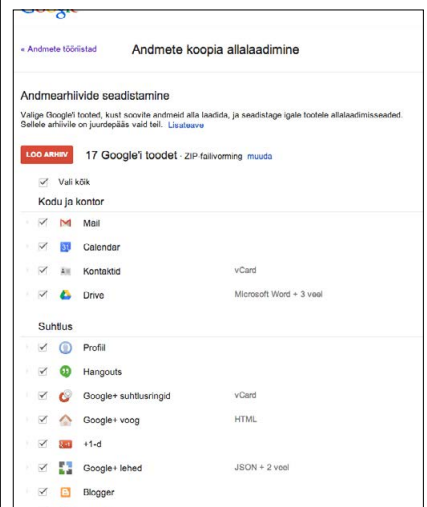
Google

« Andmete tööriistad

Andmete koopia allalaadimine

Andmearhiivide seadistamine

Valige Google'i tooted, kust soovite andmeid alla laadida, ja seadistage igale tootele allalaadimisseaded. Sellele arhiivile on juurdepääs vaid teil. Lisateave

LOO ARHIIV 17 Google'i toodet · ZIP failivorming muuda

Vali kõik

Kodu ja kontor

Mail

31 Calendar

Kontaktid vCard

Drive Microsoft Word + 3 veel

Suhtlus

Profiil

Hangouts

Google+ suhtlusringid vCard

Google+ voog HTML

+1-d

Google+ lehed JSON + 2 veel

Blogger